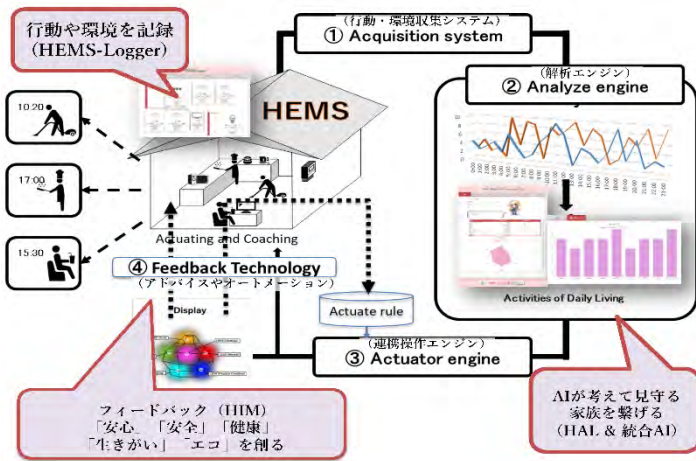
行動や環境を記録
(HEMS-Logger)

(行動・環境収集システム)
① Acquisition system

(解析エンジン)
② Analyze engine

HEMS

10:20

17:00

15:30

Actuating and Coaching

④ Feedback Technology
(アドバイスやオートメーション)

Display

Actuate rule

(連携操作エンジン)
③ Actuator engine

Activities of Daily Living

フィードバック(HIM)
「安心」「安全」「健康」
「生きがい」「エコ」を創る

AIが考えて見守る
家族を繋げる
(HAL & 統合AI)